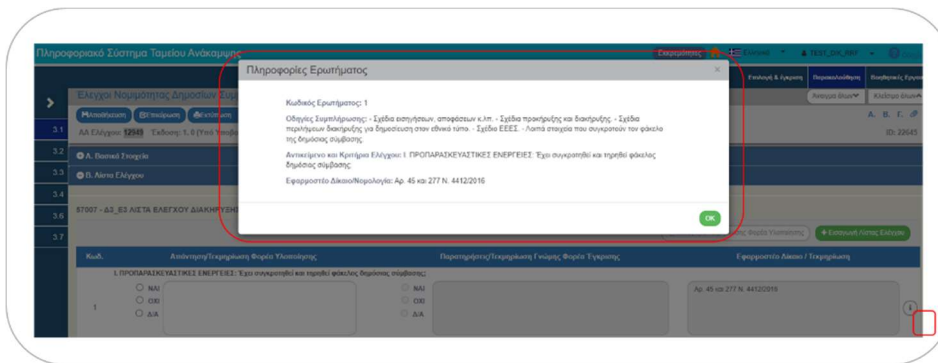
Πληροφοριακό Σύστημα Ταμείου Ανάκαμψης

Πληροφορίες Ερωτήματος

×

Κωδικός Ερωτήματος: 1

Οδηγίες Συμπλήρωσης: - Σχέδια εισηγήσεων, αποφάσεων κ.λπ. - Σχέδια προκήρυξης και διακήρυξης. - Σχέδια περιλήψεων διακήρυξης για δημοσίευση στον εθνικό τύπο. - Σχέδιο ΕΕΕΣ. - Λοιπά στοιχεία που συγκροτούν τον φάκελο της δημόσιας σύμβασης.

Αντικείμενο και Κριτήρια Ελέγχου: Ι. ΠΡΟΠΑΡΑΣΚΕΥΑΣΤΙΚΕΣ ΕΝΕΡΓΕΙΕΣ: Έχει συγκροτηθεί και τηρηθεί φάκελος δημόσιας σύμβασης;

Εφαρμοστέο Δίκαιο/Νομολογία: Αρ. 45 και 277 Ν. 4412/2016

OK

Έλεγχοι Νομιμότητας Δημοσίων Συμ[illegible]

ΑΑ Ελέγχου: 12545 Έκδοση: 1.0 (Υπό Υποβο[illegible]

A. Βασικά Στοιχεία

B. Λίστα Ελέγχου

57007 - Δ3_Ε3 ΛΙΣΤΑ ΕΛΕΓΧΟΥ ΔΙΑΚΗΡΥΞΗ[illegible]

ID: 22645

+ Εισαγωγή Λίστας Ελέγχου

| Κωδ. | Απάντηση/Τεκμηρίωση Φορέα Υλοποίησης | Παρατηρήσεις/Τεκμηρίωση Γνώμης Φορέα Έγκρισης | Εφαρμοστέο Δίκαιο / Τεκμηρίωση |
|---|---|---|---|
| | Ι. ΠΡΟΠΑΡΑΣΚΕΥΑΣΤΙΚΕΣ ΕΝΕΡΓΕΙΕΣ: Έχει συγκροτηθεί και τηρηθεί φάκελος δημόσιας σύμβασης; | | |
| 1 | ΝΑΙ ΟΧΙ Δ/Α | ΝΑΙ ΟΧΙ Δ/Α | Αρ. 45 και 277 Ν. 4412/2016 |